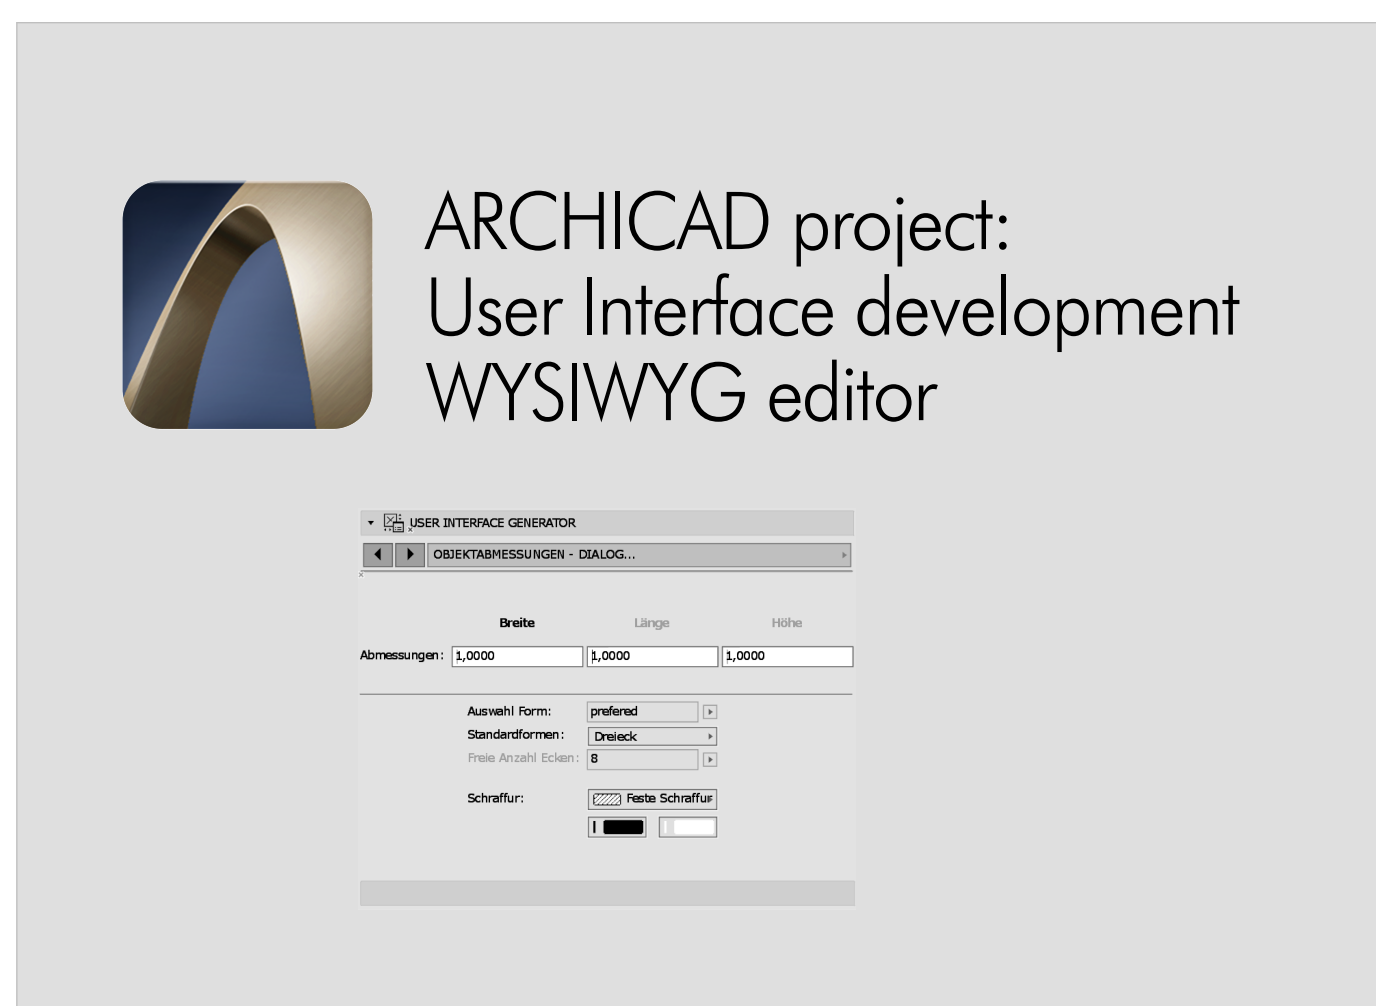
ARCHICAD project:
User Interface development
WYSIWYG editor

USER INTERFACE GENERATOR

OBJEKTABMESSUNGEN - DIALOG...

Breite Länge Höhe

Abmessungen: 1,0000 1,0000 1,0000

Auswahl Form: prefered

Standardformen: Dreieck

Freie Anzahl Ecken: 8

Schraffur: Feste Schraffur